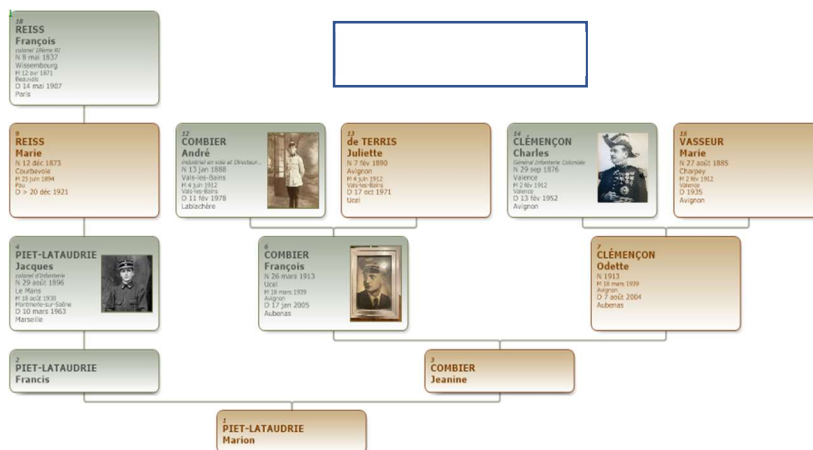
18
REISS
François
colonel 16ème RI
N 8 mai 1837
Wissembourg
M 12 avr 1871
Beauvais
D 14 mai 1907
Paris

9
REISS
Marie
N 12 déc 1873
Courbevoie
M 25 juin 1894
Pau
D > 20 déc 1921

12
COMBIER
André
industriel en soie et Directeur...
N 13 jan 1888
Vals-les-Bains
M 4 juin 1912
Vals-les-Bains
D 11 fév 1978
Lablachère

13
de TERRIS
Juliette
N 7 fév 1890
Avignon
M 4 juin 1912
Vals-les-Bains
D 17 oct 1971
Ucel

14
CLÉMENÇON
Charles
Général Infanterie Coloniale
N 29 sep 1876
Valence
M 2 fév 1912
Valence
D 13 fév 1952
Avignon

15
VASSEUR
Marie
N 27 août 1885
Charpey
M 2 fév 1912
Valence
D 1935
Avignon

4
PIET-LATAUDRIE
Jacques
colonel d'Infanterie
N 29 août 1896
Le Mans
M 18 août 1930
Pontivoir-sur-Saône
D 10 mars 1963
Marseille

6
COMBIER
François
N 26 mars 1913
Ucel
M 18 mars 1939
Avignon
D 17 jan 2005
Aubenas

7
CLÉMENÇON
Odette
N 1913
M 18 mars 1939
Avignon
D 7 août 2004
Aubenas

2
PIET-LATAUDRIE
Francis

3
COMBIER
Jeanine

1
PIET-LATAUDRIE
Marion